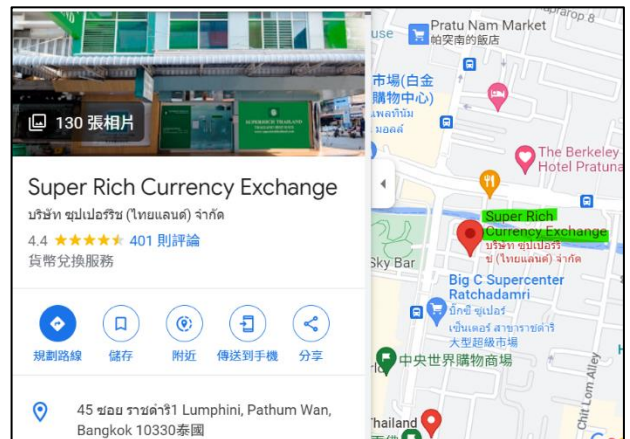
SUPERRICH THAILAND

130 張相片

Super Rich Currency Exchange
บริษัท ซุปเปอร์ริช (ไทยแลนด์) จำกัด
4.4 ★★★★★ 401 則評論
貨幣兌換服務

規劃路線
儲存
附近
傳送到手機
分享

45 ซอย ราชดำริ1 Lumphini, Pathum Wan, Bangkok 10330泰國

Pratu Nam Market
帕突南的飯店
arop 8
use
市場(白金
購物中心)
แพลทินัม
มอลล์
The Berkeley
Hotel Pratuna
Super Rich
Currency Exchange
บริษัท ซุปเปอร์ริช (ไทยแลนด์) จำกัด
Sky Bar
Big C Supercenter
Ratchadamri
บิ๊กซี ซูเปอร์
เซ็นเตอร์ สาขาราชดำริ
大型超級市場
中央世界購物商場
Chit Lom Alley
Thailand